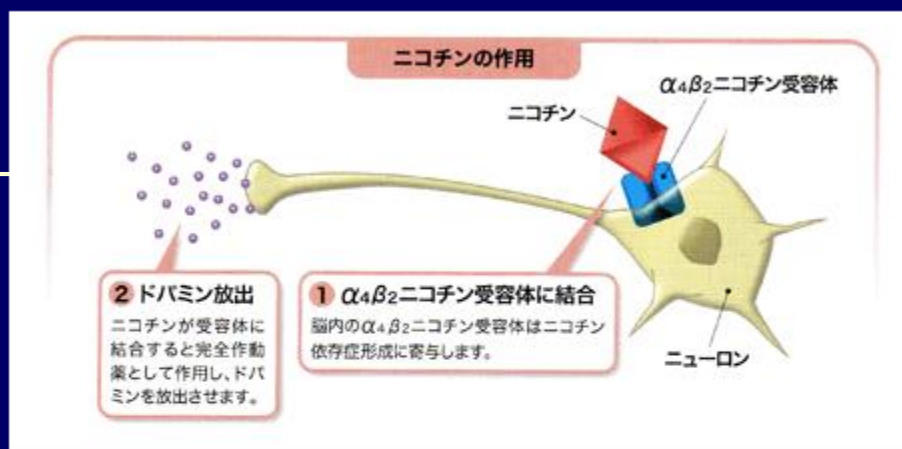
ニコチンの作用

$\alpha_4\beta_2$ニコチン受容体

ニコチン

2 ドパミン放出
ニコチンが受容体に結合すると完全作動薬として作用し、ドパミンを放出させます。

1 $\alpha_4\beta_2$ニコチン受容体に結合
脳内の$\alpha_4\beta_2$ニコチン受容体はニコチン依存症形成に寄与します。

ニューロン